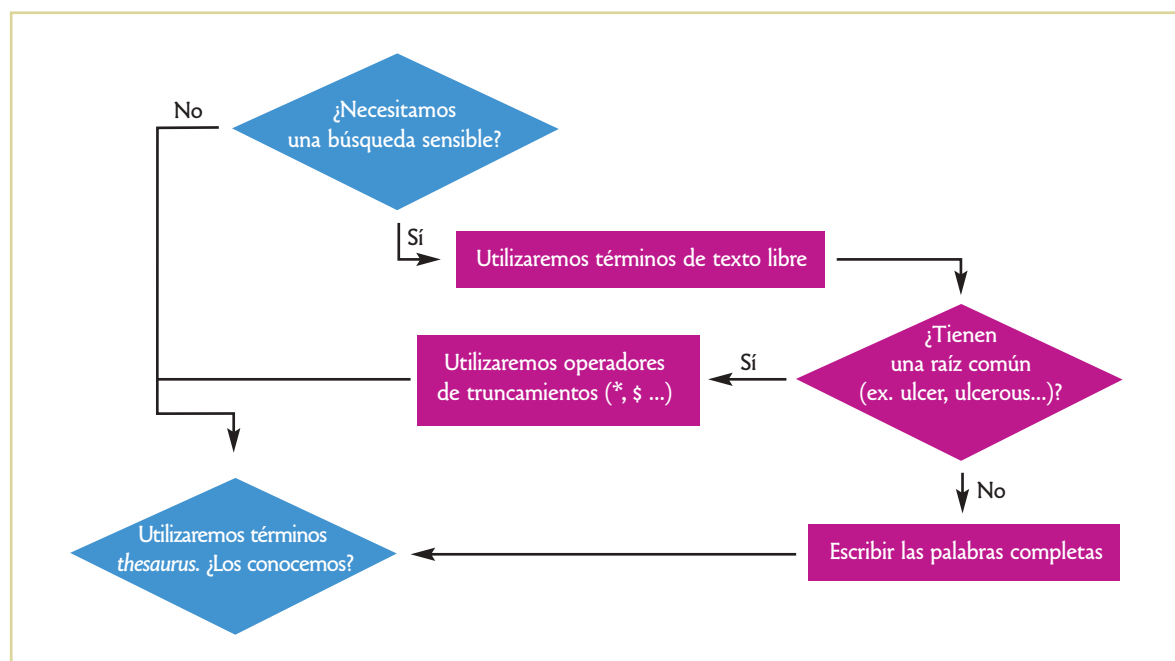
No

¿Necesitamos una búsqueda sensible?

Sí

Utilizaremos términos de texto libre

¿Tienen una raíz común (ex. ulcer, ulcerous...)?

Sí

Utilizaremos operadores de truncamientos (*, $ ...)

No

Utilizaremos términos *thesaurus*. ¿Los conocemos?

Escribir las palabras completas